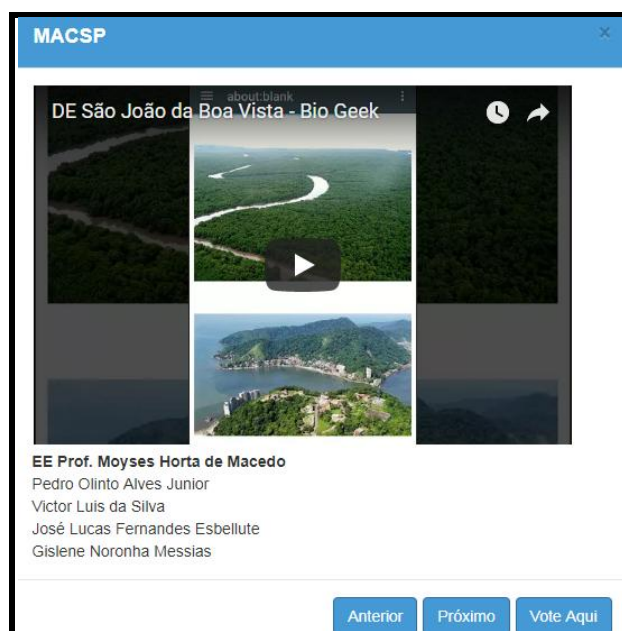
MACSP

×

about:blank

DE São João da Boa Vista - Bio Geek

EE Prof. Moyses Horta de Macedo
Pedro Olinto Alves Junior
Victor Luis da Silva
José Lucas Fernandes Esbellute
Gislene Noronha Messias

Anterior
Próximo
Vote Aqui